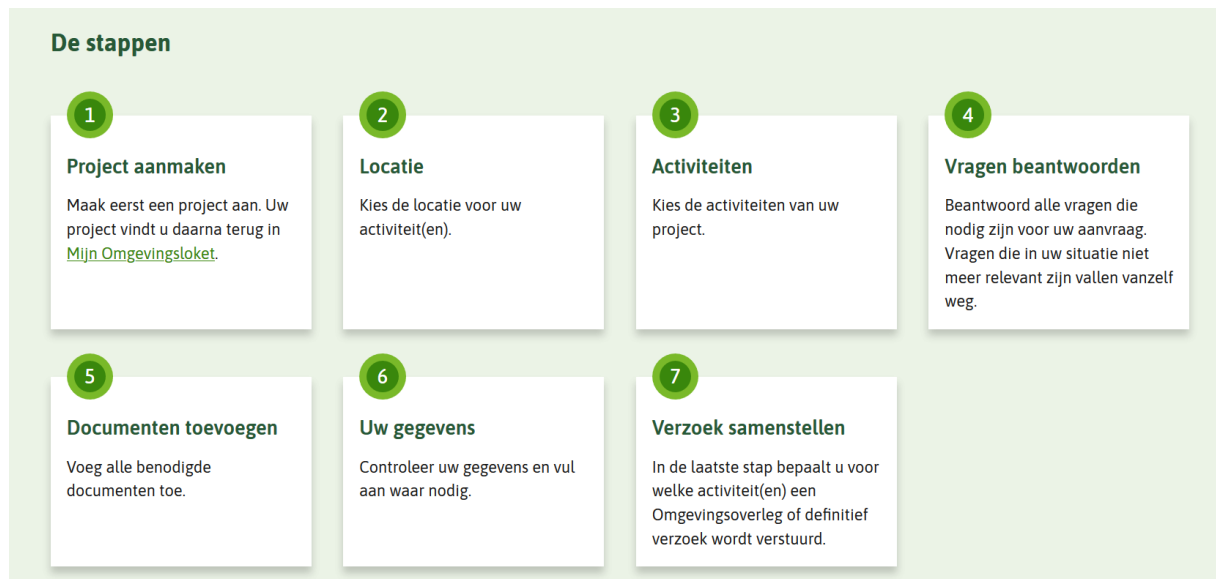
De stappen

1

Project aanmaken

Maak eerst een project aan. Uw project vindt u daarna terug in Mijn Omgevingsloket.

2

Locatie

Kies de locatie voor uw activiteit(en).

3

Activiteiten

Kies de activiteiten van uw project.

4

Vragen beantwoorden

Beantwoord alle vragen die nodig zijn voor uw aanvraag. Vragen die in uw situatie niet meer relevant zijn vallen vanzelf weg.

5

Documenten toevoegen

Voeg alle benodigde documenten toe.

6

Uw gegevens

Controleer uw gegevens en vul aan waar nodig.

7

Verzoek samenstellen

In de laatste stap bepaalt u voor welke activiteit(en) een Omgevingsoverleg of definitief verzoek wordt verstuurd.